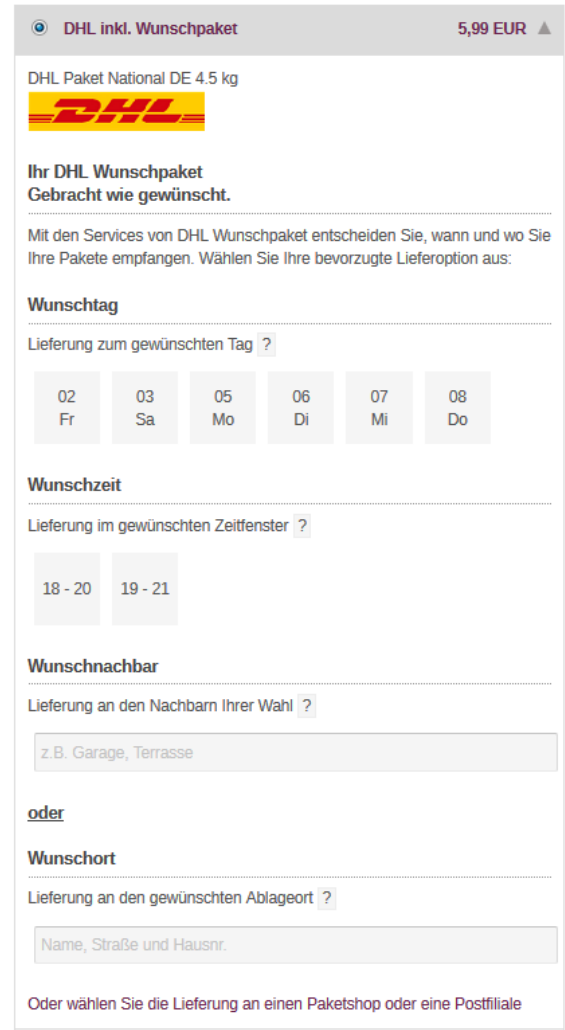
DHL inkl. Wunschpaket 5,99 EUR

DHL Paket National DE 4.5 kg

DHL

Ihr DHL Wunschpaket
Gebracht wie gewünscht.

Mit den Services von DHL Wunschpaket entscheiden Sie, wann und wo Sie Ihre Pakete empfangen. Wählen Sie Ihre bevorzugte Lieferoption aus:

Wunschtag

Lieferung zum gewünschten Tag ?

02 Fr
03 Sa
05 Mo
06 Di
07 Mi
08 Do

Wunschzeit

Lieferung im gewünschten Zeitfenster ?

18 - 20
19 - 21

Wunschnachbar

Lieferung an den Nachbarn Ihrer Wahl ?

z.B. Garage, Terrasse

oder

Wunschort

Lieferung an den gewünschten Ablageort ?

Name, Straße und Hausnr.

Oder wählen Sie die Lieferung an einen Paketshop oder eine Postfiliale